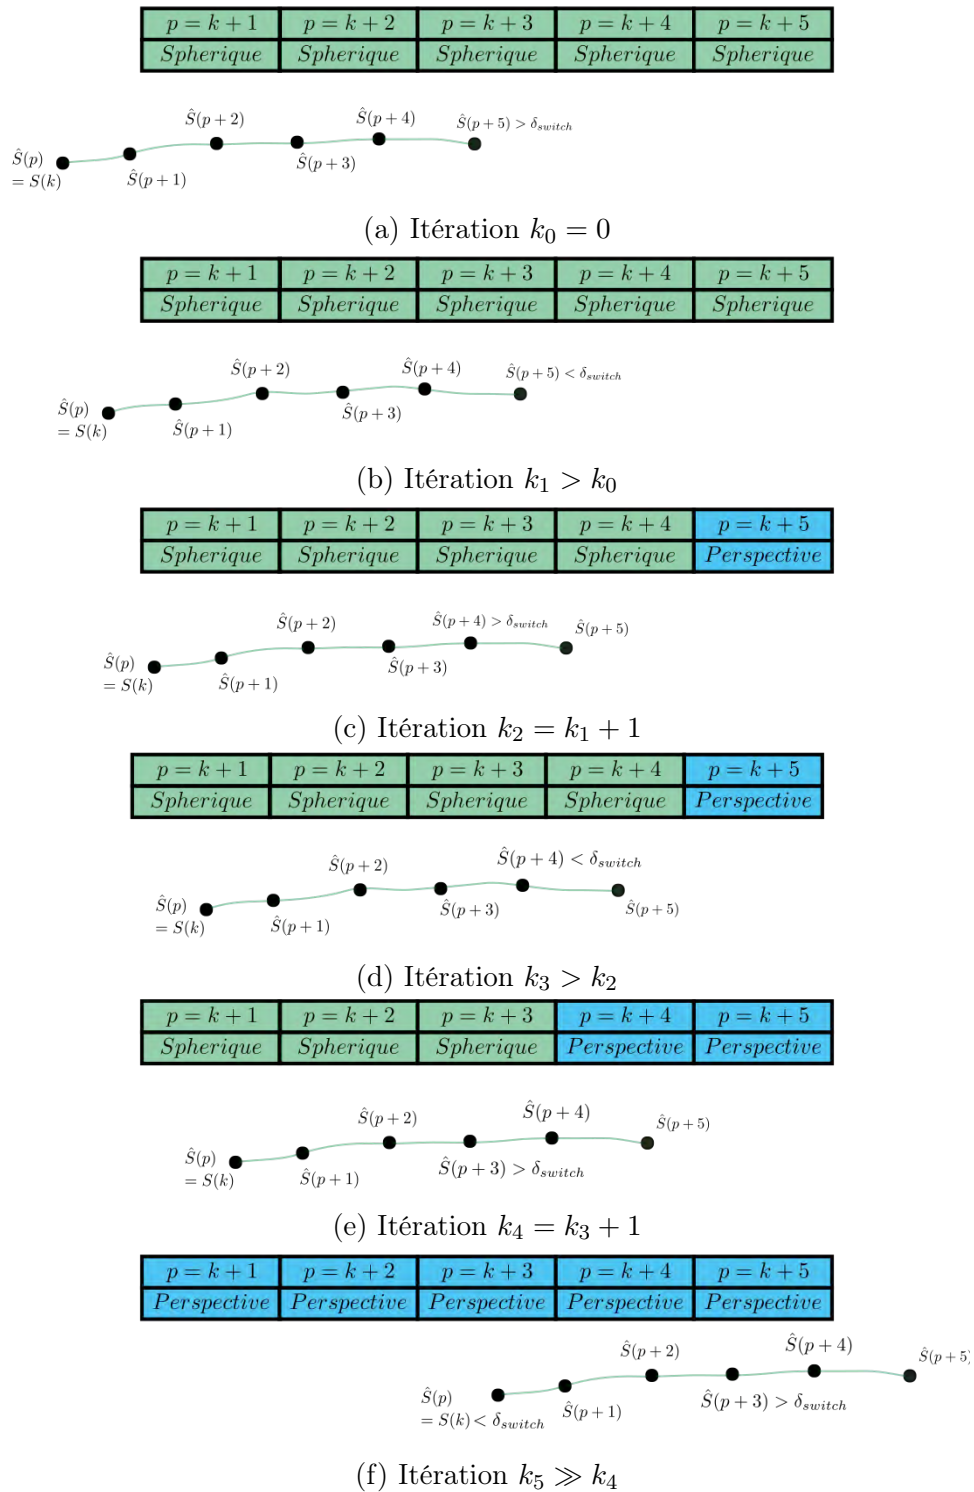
| $p=k+1$ | $p=k+2$ | $p=k+3$ | $p=k+4$ | $p=k+5$ |
|---|---|---|---|---|
| Spherique | Spherique | Spherique | Spherique | Spherique |

$\hat{S}(p)$ $=S(k)$ $\hat{S}(p+1)$ $\hat{S}(p+2)$ $\hat{S}(p+3)$ $\hat{S}(p+4)$ $\hat{S}(p+5)>\delta_{switch}$

(a) Itération $k_0=0$

| $p=k+1$ | $p=k+2$ | $p=k+3$ | $p=k+4$ | $p=k+5$ |
|---|---|---|---|---|
| Spherique | Spherique | Spherique | Spherique | Spherique |

$\hat{S}(p)$ $=S(k)$ $\hat{S}(p+1)$ $\hat{S}(p+2)$ $\hat{S}(p+3)$ $\hat{S}(p+4)$ $\hat{S}(p+5)<\delta_{switch}$

(b) Itération $k_1>k_0$

| $p=k+1$ | $p=k+2$ | $p=k+3$ | $p=k+4$ | $p=k+5$ |
|---|---|---|---|---|
| Spherique | Spherique | Spherique | Spherique | Perspective |

$\hat{S}(p)$ $=S(k)$ $\hat{S}(p+1)$ $\hat{S}(p+2)$ $\hat{S}(p+3)$ $\hat{S}(p+4)>\delta_{switch}$ $\hat{S}(p+5)$

(c) Itération $k_2=k_1+1$

| $p=k+1$ | $p=k+2$ | $p=k+3$ | $p=k+4$ | $p=k+5$ |
|---|---|---|---|---|
| Spherique | Spherique | Spherique | Spherique | Perspective |

$\hat{S}(p)$ $=S(k)$ $\hat{S}(p+1)$ $\hat{S}(p+2)$ $\hat{S}(p+3)$ $\hat{S}(p+4)<\delta_{switch}$ $\hat{S}(p+5)$

(d) Itération $k_3>k_2$

| $p=k+1$ | $p=k+2$ | $p=k+3$ | $p=k+4$ | $p=k+5$ |
|---|---|---|---|---|
| Spherique | Spherique | Spherique | Perspective | Perspective |

$\hat{S}(p)$ $=S(k)$ $\hat{S}(p+1)$ $\hat{S}(p+2)$ $\hat{S}(p+3)>\delta_{switch}$ $\hat{S}(p+4)$ $\hat{S}(p+5)$

(e) Itération $k_4=k_3+1$

| $p=k+1$ | $p=k+2$ | $p=k+3$ | $p=k+4$ | $p=k+5$ |
|---|---|---|---|---|
| Perspective | Perspective | Perspective | Perspective | Perspective |

$\hat{S}(p)$ $=S(k)<\delta_{switch}$ $\hat{S}(p+1)$ $\hat{S}(p+2)$ $\hat{S}(p+3)>\delta_{switch}$ $\hat{S}(p+4)$ $\hat{S}(p+5$ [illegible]

(f) Itération $k_5\gg k_4$